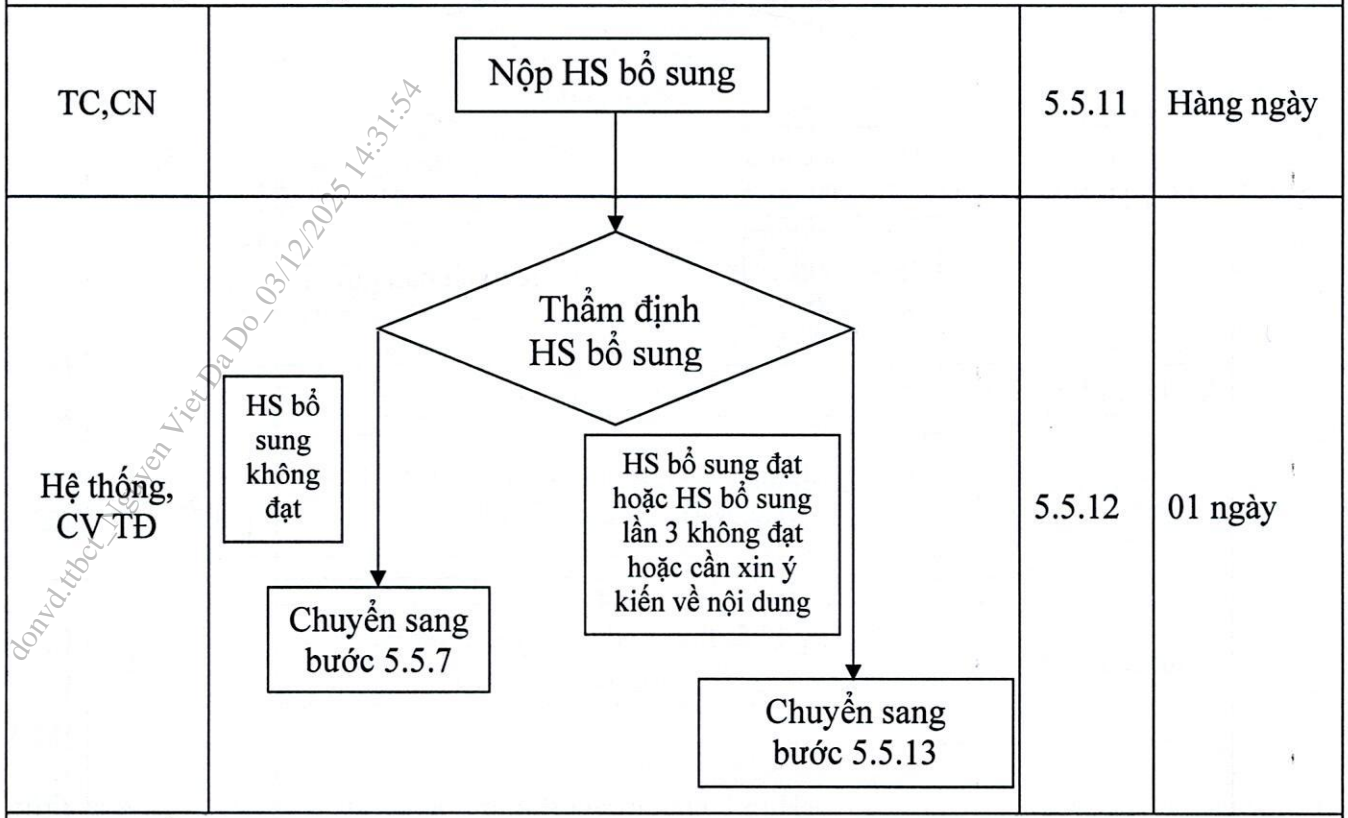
| TC,CN | Nộp HS bổ sung | 5.5.11 | Hàng ngày |
|---|---|---|---|
| Hệ thống, CV TĐ | Thẩm định HS bổ sung<br>HS bổ sung không đạt<br>Chuyển sang bước 5.5.7<br>HS bổ sung đạt hoặc HS bổ sung lần 3 không đạt hoặc cần xin ý kiến về nội dung<br>Chuyển sang bước 5.5.13 | 5.5.12 | 01 ngày |

donvd.ttbct_Nguyen Viet Da Do_03/12/2025 14:31:54